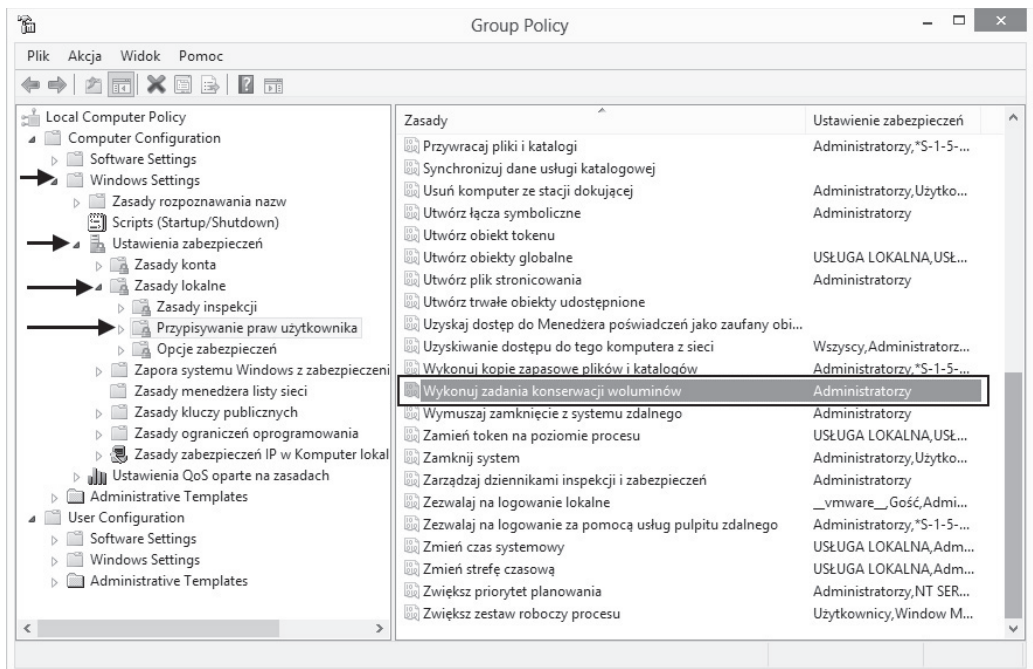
Group Policy

Plik Akcja Widok Pomoc

Local Computer Policy
Computer Configuration
Software Settings
Windows Settings
Zasady rozpoznawania nazw
Scripts (Startup/Shutdown)
Ustawienia zabezpieczeń
Zasady konta
Zasady lokalne
Zasady inspekcji
Przypisywanie praw użytkownika
Opcje zabezpieczeń
Zapora systemu Windows z zabezpieczeni
Zasady menedżera listy sieci
Zasady kluczy publicznych
Zasady ograniczeń oprogramowania
Zasady zabezpieczeń IP w Komputer lokal
Ustawienia QoS oparte na zasadach
Administrative Templates
User Configuration
Software Settings
Windows Settings
Administrative Templates

| Zasady | Ustawienie zabezpieczeń |
|---|---|
| Przywracaj pliki i katalogi | Administratorzy,*S-1-5-... |
| Synchronizuj dane usługi katalogowej | |
| Usuń komputer ze stacji dokującej | Administratorzy,Użytko... |
| Utwórz łącza symboliczne | Administratorzy |
| Utwórz obiekt tokenu | |
| Utwórz obiekty globalne | USŁUGA LOKALNA,USŁ... |
| Utwórz plik stronicowania | Administratorzy |
| Utwórz trwałe obiekty udostępnione | |
| Uzyskaj dostęp do Menedżera poświadczeń jako zaufany obi... | |
| Uzyskiwanie dostępu do tego komputera z sieci | Wszyscy,Administratorz... |
| Wykonuj kopie zapasowe plików i katalogów | Administratorzy,*S-1-5-... |
| Wykonuj zadania konserwacji woluminów | Administratorzy |
| Wymuszaj zamknięcie z systemu zdalnego | Administratorzy |
| Zamień token na poziomie procesu | USŁUGA LOKALNA,USŁ... |
| Zamknij system | Administratorzy,Użytko... |
| Zarządzaj dziennikami inspekcji i zabezpieczeń | Administratorzy |
| Zezwalaj na logowanie lokalne | \_\_vmware\_\_,Gość,Admi... |
| Zezwalaj na logowanie za pomocą usług pulpitu zdalnego | Administratorzy,*S-1-5-... |
| Zmień czas systemowy | USŁUGA LOKALNA,Adm... |
| Zmień strefę czasową | USŁUGA LOKALNA,Adm... |
| Zwiększ priorytet planowania | Administratorzy,NT SER... |
| Zwiększ zestaw roboczy procesu | Użytkownicy,Window M... |